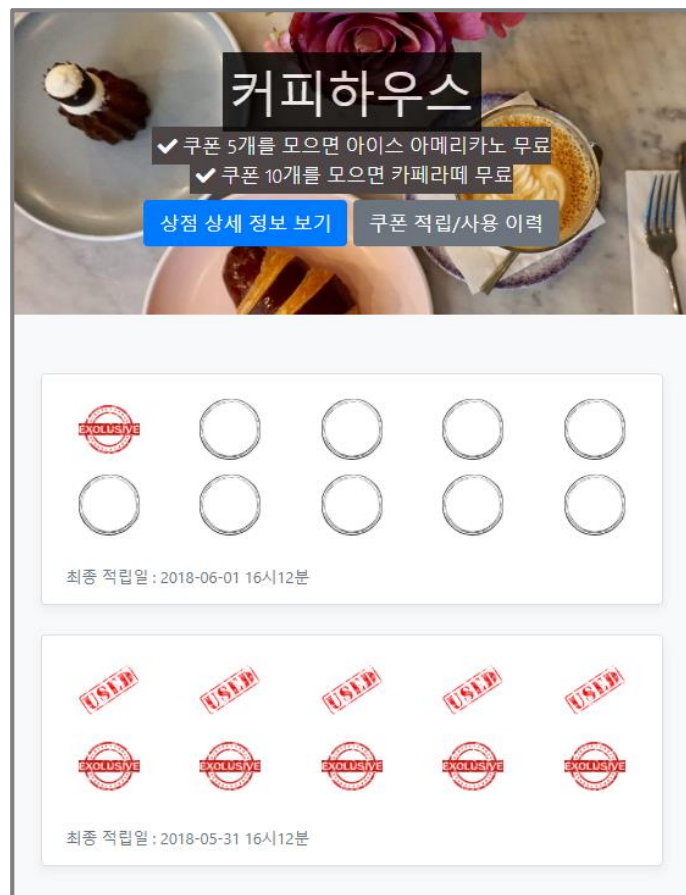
커피하우스

✔ 쿠폰 5개를 모으면 아이스 아메리카노 무료
✔ 쿠폰 10개를 모으면 카페라떼 무료

상점 상세 정보 보기
쿠폰 적립/사용 이력

EXCLUSIVE

최종 적립일 : 2018-06-01 16시12분

USED USED USED USED USED

EXCLUSIVE EXCLUSIVE EXCLUSIVE EXCLUSIVE EXCLUSIVE

최종 적립일 : 2018-05-31 16시12분